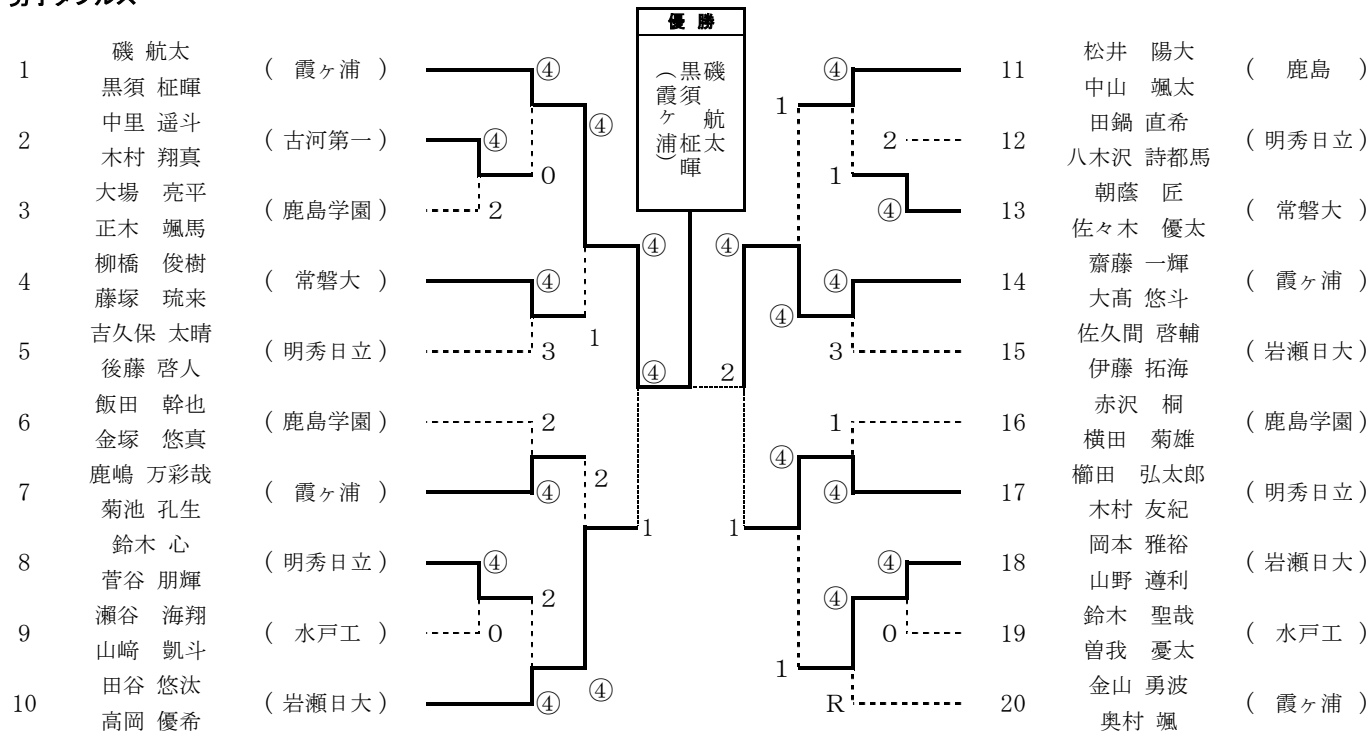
男子ダブルス

優 勝

磯 航太
黒須 柾暉
（霞ヶ浦）

1 磯 航太 黒須 柾暉 （ 霞ヶ浦 ）
2 中里 遥斗 木村 翔真 （ 古河第一 ）
3 大場 亮平 正木 颯馬 （ 鹿島学園 ）
4 柳橋 俊樹 藤塚 琉来 （ 常磐大 ）
5 吉久保 太晴 後藤 啓人 （ 明秀日立 ）
6 飯田 幹也 金塚 悠真 （ 鹿島学園 ）
7 鹿嶋 万彩哉 菊池 孔生 （ 霞ヶ浦 ）
8 鈴木 心 菅谷 朋輝 （ 明秀日立 ）
9 瀬谷 海翔 山﨑 凱斗 （ 水戸工 ）
10 田谷 悠汰 高岡 優希 （ 岩瀬日大 ）

④ ④ 0 ④ 2 ④ 1 3 ④ 2 2 ④ ④ 2 0 1 ④ ④ ④

11 松井 陽大 中山 颯太 （ 鹿島 ）
12 田鍋 直希 八木沢 詩都馬 （ 明秀日立 ）
13 朝蔭 匠 佐々木 優太 （ 常磐大 ）
14 齋藤 一輝 大高 悠斗 （ 霞ヶ浦 ）
15 佐久間 啓輔 伊藤 拓海 （ 岩瀬日大 ）
16 赤沢 桐 横田 菊雄 （ 鹿島学園 ）
17 櫛田 弘太郎 木村 友紀 （ 明秀日立 ）
18 岡本 雅裕 山野 遵利 （ 岩瀬日大 ）
19 鈴木 聖哉 曽我 憂太 （ 水戸工 ）
20 金山 勇波 奥村 颯 （ 霞ヶ浦 ）

④ 1 2 1 ④ ④ ④ ④ 3 2 1 ④ ④ 1 ④ ④ 0 1 R